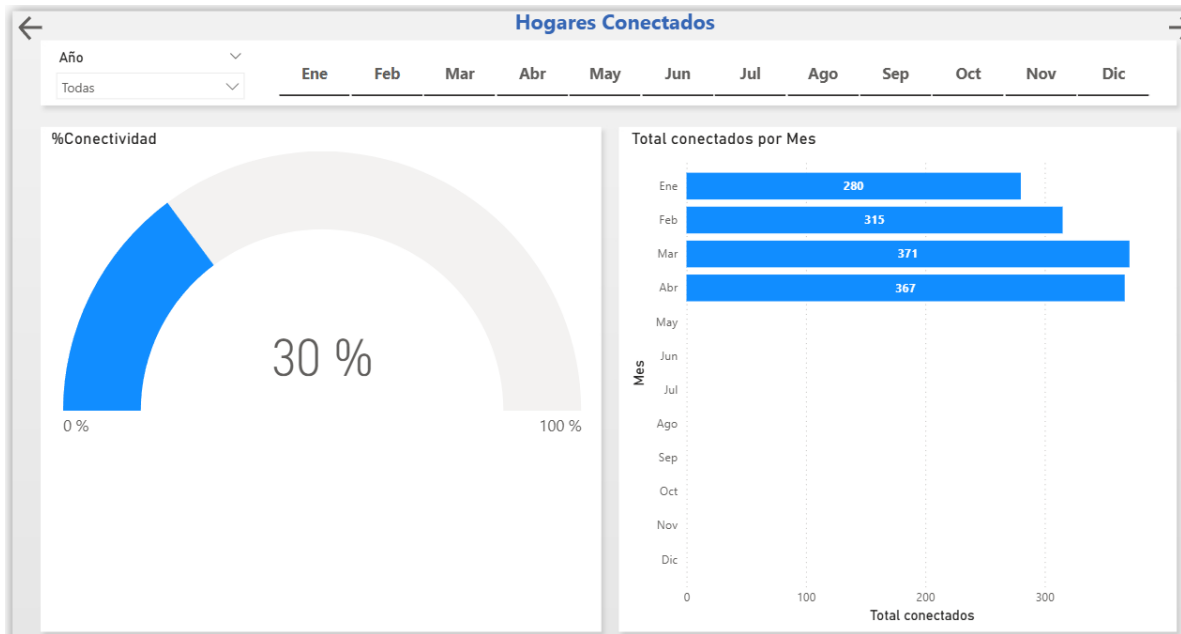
Hogares Conectados

Año
Todas

Ene Feb Mar Abr May Jun Jul Ago Sep Oct Nov Dic

%Conectividad

30 %

0 %
100 %

Total conectados por Mes

Mes
Ene 280
Feb 315
Mar 371
Abr 367
May
Jun
Jul
Ago
Sep
Oct
Nov
Dic

0 100 200 300
Total conectados